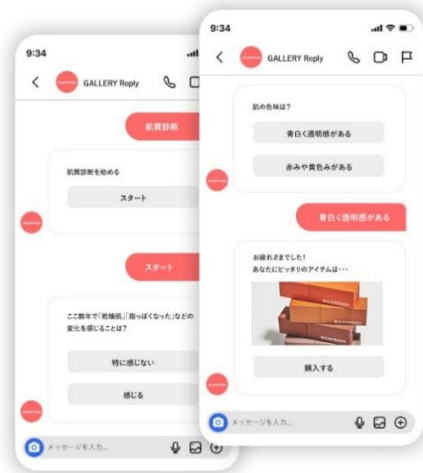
9:34

GALLERY Reply

肌質診断

肌質診断を始める

スタート

スタート

ここ数年で「乾燥肌」「脂っぽくなった」などの変化を感じることは?

特に感じない

感じる

メッセージを入力...

9:34

GALLERY Reply

肌の色味は?

青白く透明感がある

赤みや黄色みがある

青白く透明感がある

お疲れさまでした!
あなたにピッタリのアイテムは・・・

購入する

メッセージを入力...